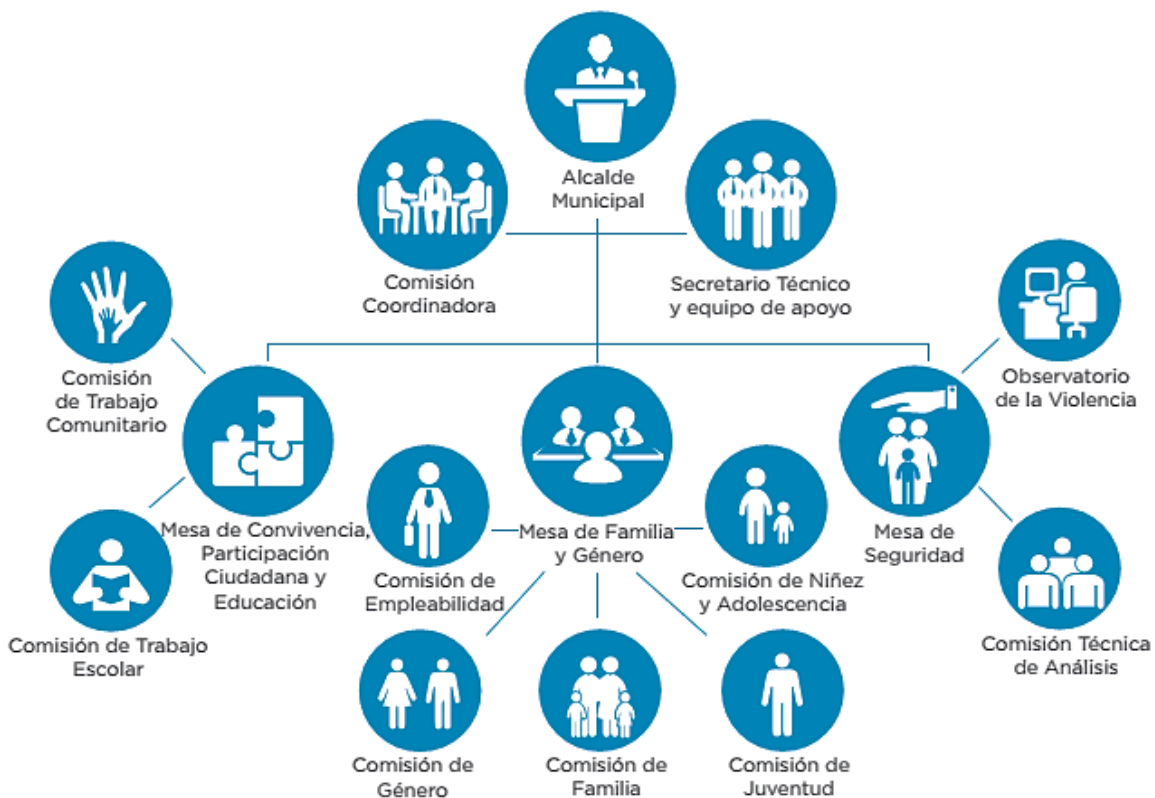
Alcalde Municipal

Comisión Coordinadora

Secretario Técnico y equipo de apoyo

Comisión de Trabajo Comunitario

Observatorio de la Violencia

Mesa de Convivencia, Participación Ciudadana y Educación

Mesa de Familia y Género

Mesa de Seguridad

Comisión de Trabajo Escolar

Comisión de Empleabilidad

Comisión de Niñez y Adolescencia

Comisión Técnica de Análisis

Comisión de Género

Comisión de Familia

Comisión de Juventud